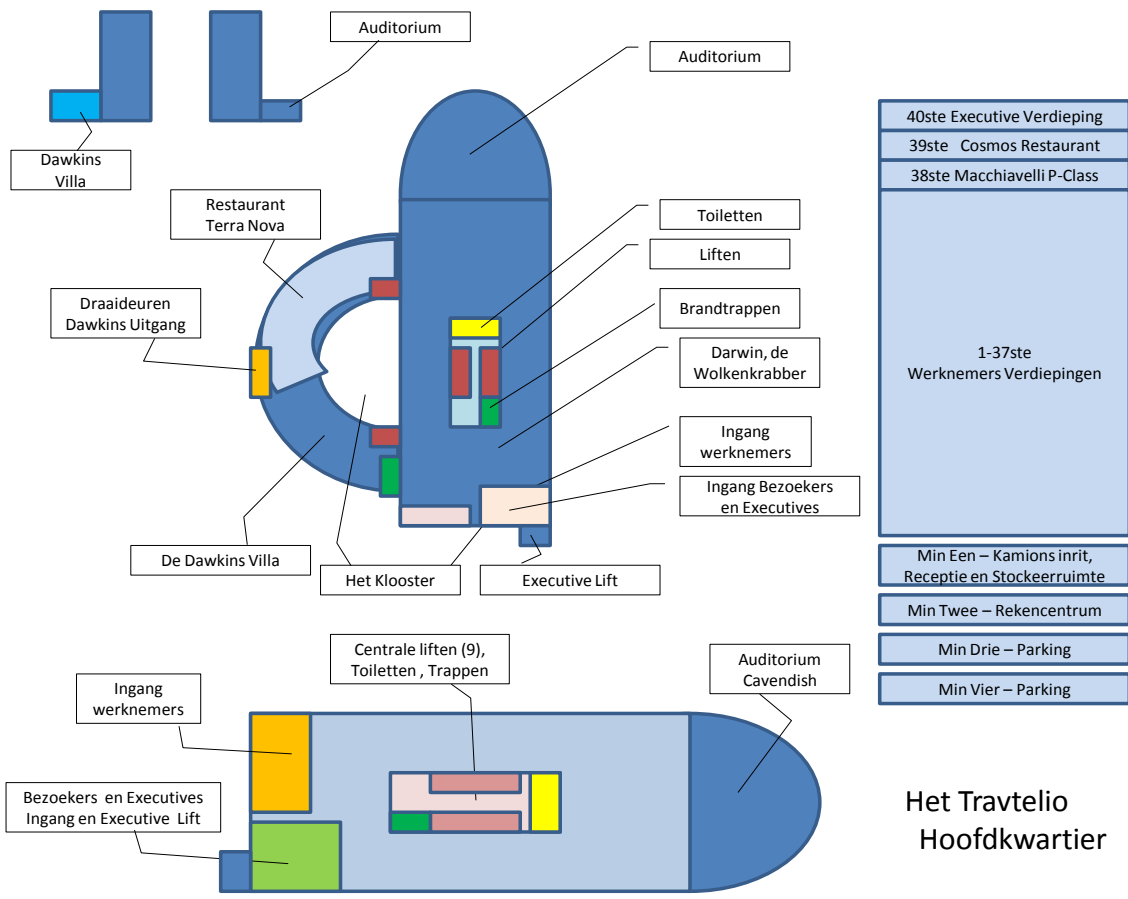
Auditorium

Auditorium

Dawkins Villa

Restaurant Terra Nova

Draaideuren Dawkins Uitgang

Toiletten

Liften

Brandtrappen

Darwin, de Wolkenkrabber

Ingang werknemers

Ingang Bezoekers en Executives

De Dawkins Villa

Het Klooster

Executive Lift

40ste Executive Verdieping

39ste Cosmos Restaurant

38ste Macchiavelli P-Class

1-37ste Werknemers Verdiepingen

Min Een – Kamions inrit, Receptie en Stockeerruimte

Min Twee – Rekencentrum

Min Drie – Parking

Min Vier – Parking

Centrale liften (9), Toiletten , Trappen

Auditorium Cavendish

Ingang werknemers

Bezoekers en Executives Ingang en Executive Lift

Het Travtelio Hoofdkwartier